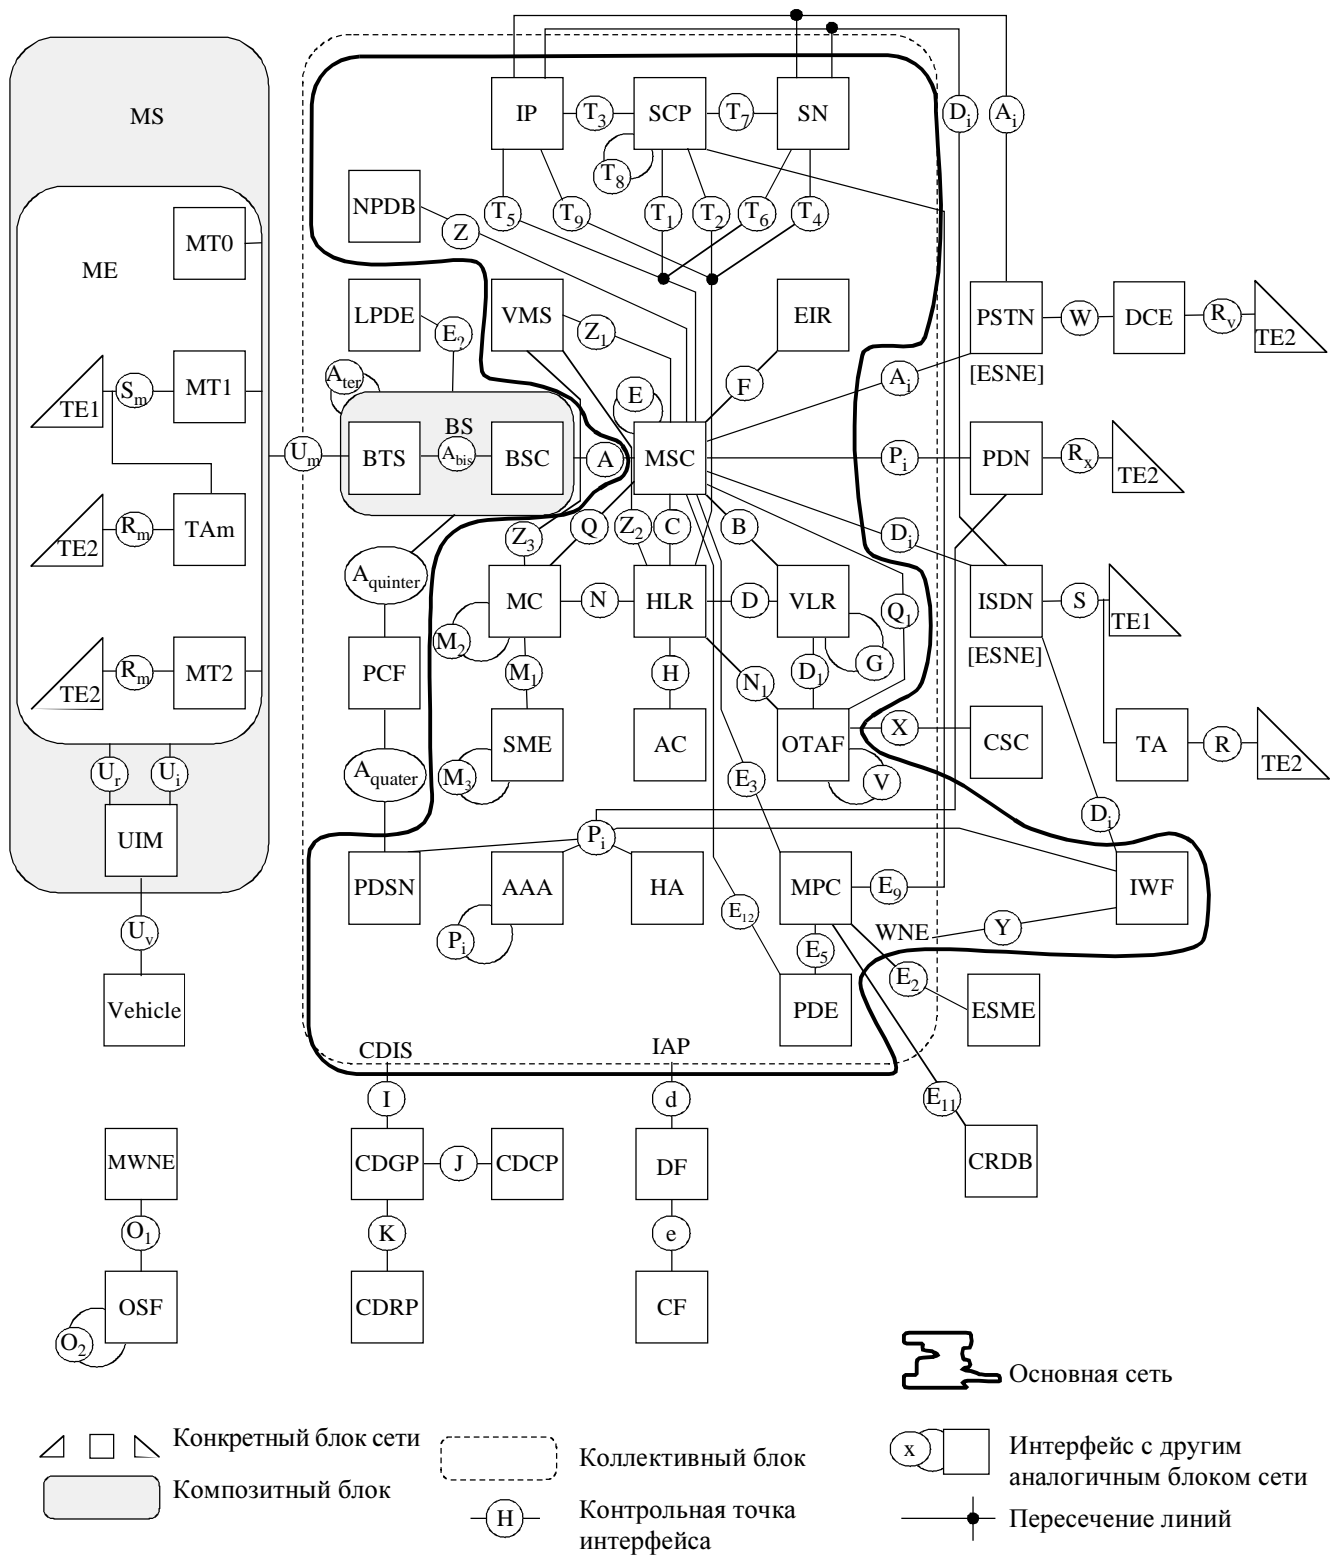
MS

ME

MT0

TE1 $S_m$ MT1

TE2 $R_m$ TAm

TE2 $R_m$ MT2

$U_r$ $U_i$

UIM

$U_v$

Vehicle

$U_m$

IP $T_3$ SCP $T_7$ SN

$T_8$

$D_i$ $A_i$

NPDB

Z $T_5$ $T_9$ $T_1$ $T_2$ $T_6$ $T_4$

LPDE $E_2$

VMS $Z_1$

EIR

PSTN W DCE $R_v$ TE2

[ESNE]

$A_{ter}$

BS

BTS $A_{bis}$ BSC A MSC

E F $A_i$

$P_i$ PDN $R_x$ TE2

$Z_3$ Q $Z_2$ C B

$D_i$

ISDN S TE1

[ESNE]

$A_{quinter}$

MC N HLR D VLR $Q_1$

$M_2$ G

$M_1$ H $N_1$ $D_1$

PCF

SME AC OTAF X CSC

TA R TE2

$A_{quater}$

$M_3$ V

$E_3$

$D_i$

$P_i$

PDSN AAA HA MPC $E_9$ IWF

$P_i$ $E_{12}$ WNE Y

$E_5$

$E_2$

PDE ESME

CDIS IAP

I d $E_{11}$

MWNE

CDGP J CDCP DF CRDB

$O_1$

K e

OSF CDRP CF

$O_2$

Основная сеть

Конкретный блок сети

Композитный блок

Коллективный блок

H Контрольная точка интерфейса

x Интерфейс с другим аналогичным блоком сети

Пересечение линий